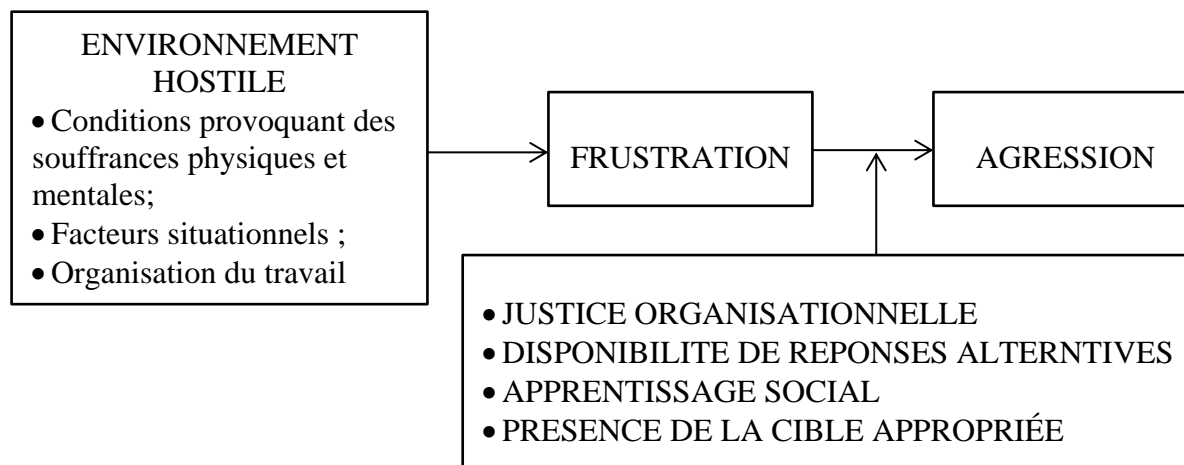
ENVIRONNEMENT HOSTILE

• Conditions provoquant des souffrances physiques et mentales;
• Facteurs situationnels ;
• Organisation du travail

FRUSTRATION

AGRESSION

• JUSTICE ORGANISATIONNELLE
• DISPONIBILITE DE REPONSES ALTERNTIVES
• APPRENTISSAGE SOCIAL
• PRESENCE DE LA CIBLE APPROPRIÉE